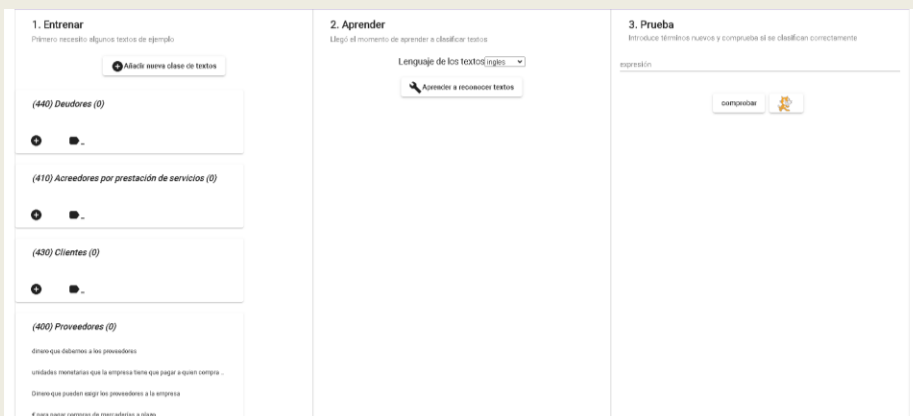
1. Entrenar

Primero necesito algunos textos de ejemplo

Añadir nueva clase de textos

(440) Deudores (0)

(410) Acreedores por prestación de servicios (0)

(430) Clientes (0)

(400) Proveedores (0)

dinero que debemos a los proveedores

unidades monetarias que la empresa tiene que pagar a quien compra ...

Dinero que pueden exigir los proveedores a la empresa

€ para pagar compras de mercaderías a plazo

2. Aprender

Llegó el momento de aprender a clasificar textos

Lenguaje de los textos inglés

Aprender a reconocer textos

3. Prueba

Introduce términos nuevos y comprueba si se clasifican correctamente

expresión

comprobar